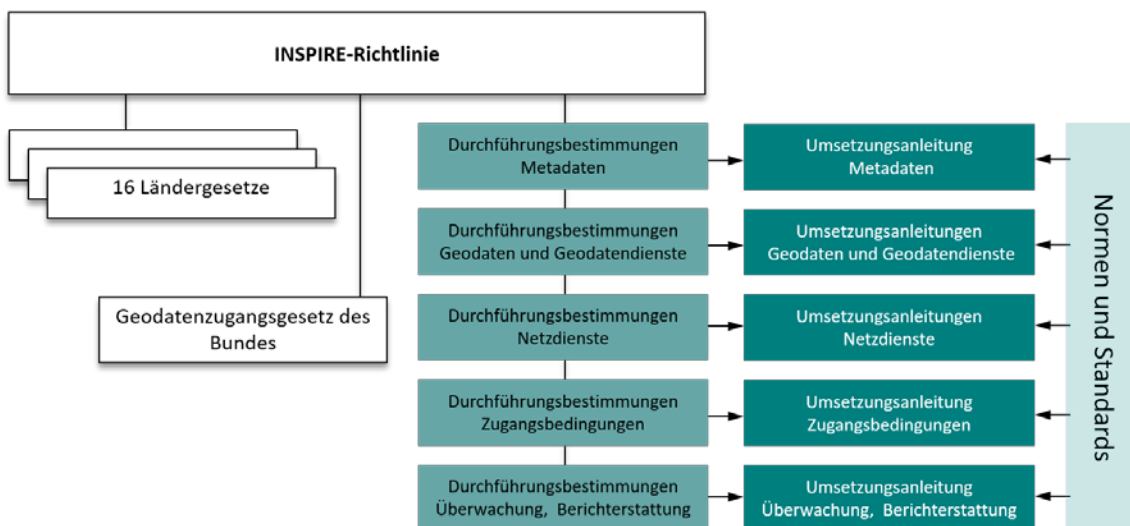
INSPIRE-Richtlinie

16 Ländergesetze

Geodatenzugangsgesetz des Bundes

Durchführungsbestimmungen Metadaten

Umsetzungsanleitung Metadaten

Durchführungsbestimmungen Geodaten und Geodatendienste

Umsetzungsanleitungen Geodaten und Geodatendienste

Durchführungsbestimmungen Netzdienste

Umsetzungsanleitungen Netzdienste

Durchführungsbestimmungen Zugangsbedingungen

Umsetzungsanleitung Zugangsbedingungen

Durchführungsbestimmungen Überwachung, Berichterstattung

Umsetzungsanleitung Überwachung, Berichterstattung

Normen und Standards